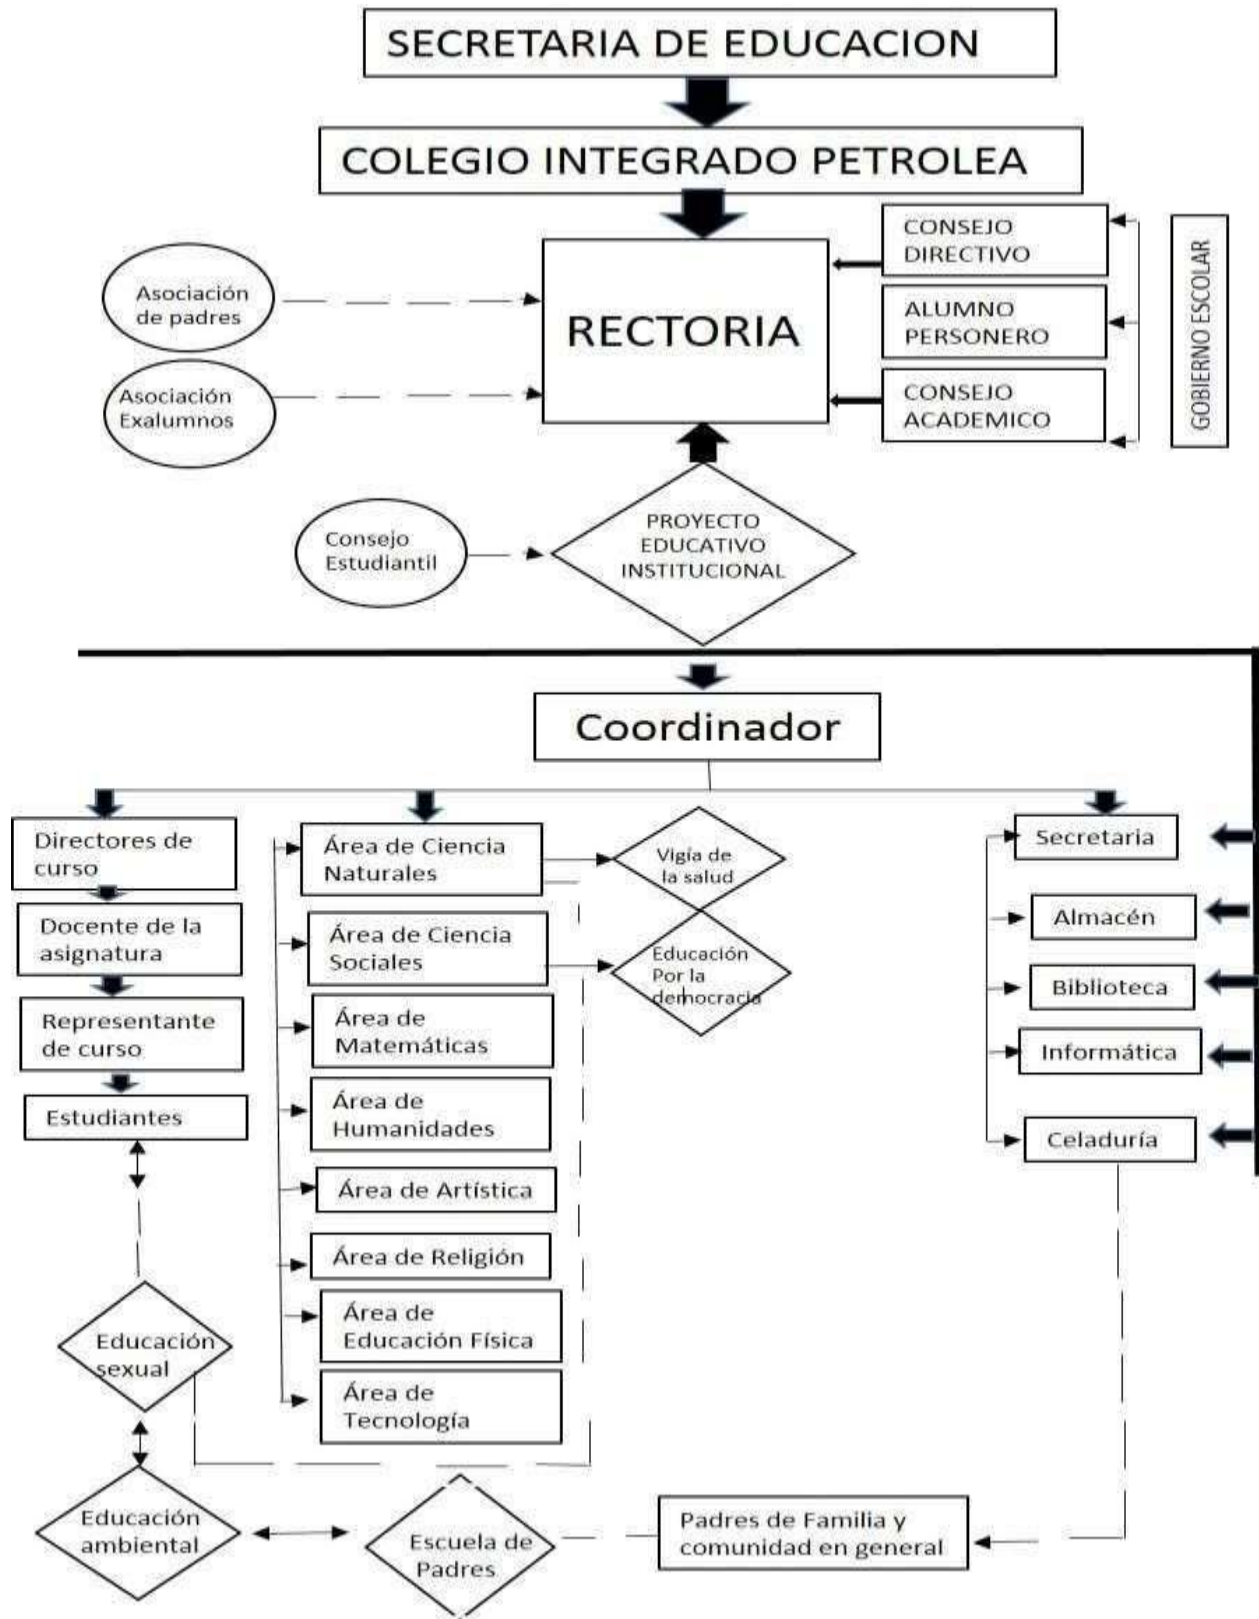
SECRETARIA DE EDUCACION

COLEGIO INTEGRADO PETROLEA

RECTORIA

Asociación de padres

Asociación Exalumnos

CONSEJO DIRECTIVO

ALUMNO PERSONERO

CONSEJO ACADEMICO

GOBIERNO ESCOLAR

Consejo Estudiantil

PROYECTO EDUCATIVO INSTITUCIONAL

Coordinador

Directores de curso

Docente de la asignatura

Representante de curso

Estudiantes

Área de Ciencia Naturales

Área de Ciencia Sociales

Área de Matemáticas

Área de Humanidades

Área de Artística

Área de Religión

Área de Educación Física

Área de Tecnología

Vigía de la salud

Educación Por la democracia

Secretaria

Almacén

Biblioteca

Informática

Celaduría

Educación sexual

Educación ambiental

Escuela de Padres

Padres de Familia y comunidad en general